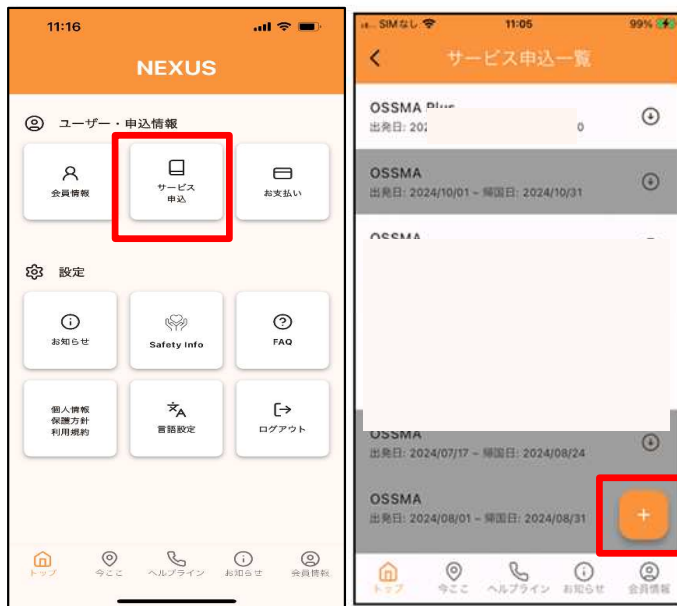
11:16

NEXUS

ユーザー・申込情報

会員情報

サービス申込

お支払い

設定

お知らせ

Safety info

FAQ

個人情報保護方針利用規約

言語設定

ログアウト

トップ

今ここ

ヘルプライン

お知らせ

会員情報

SIMなし

11:05

99%

サービス申込一覧

OSSMA Plus

出発日: 202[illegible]0

OSSMA

出発日: 2024/10/01 ~ 帰国日: 2024/10/31

OSSMA

OSSMA

出発日: 2024/07/17 ~ 帰国日: 2024/08/24

OSSMA

出発日: 2024/08/01 ~ 帰国日: 2024/08/31

+

トップ

今ここ

ヘルプライン

お知らせ

会員情報